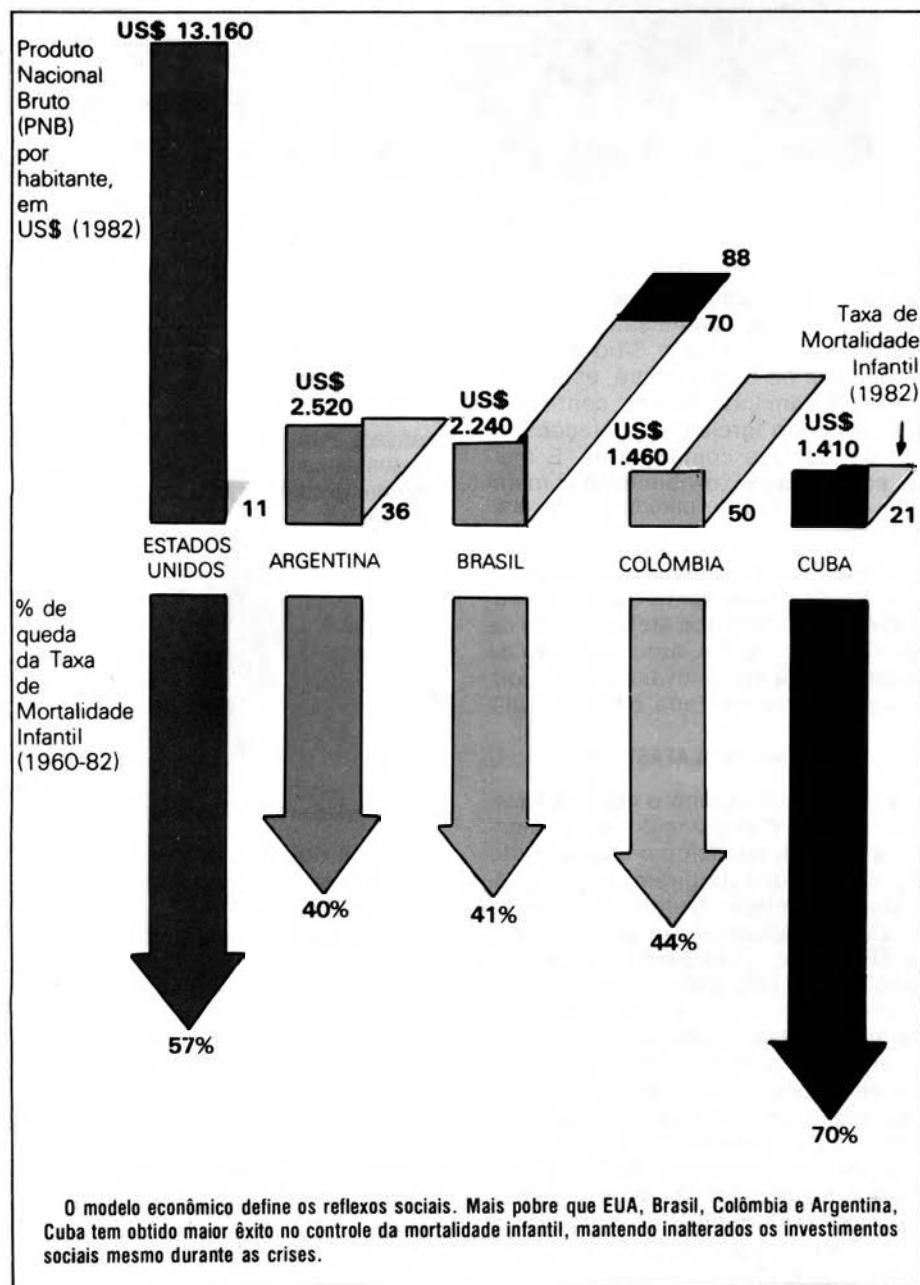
US$ 13.160

Produto Nacional Bruto (PNB) por habitante, em US$ (1982)

88

70

Taxa de Mortalidade Infantil (1982)

US$ 2.520

US$ 2.240

US$ 1.460

US$ 1.410

11

36

50

21

ESTADOS UNIDOS

ARGENTINA

BRASIL

COLÔMBIA

CUBA

% de queda da Taxa de Mortalidade Infantil (1960-82)

40%

41%

44%

57%

70%

O modelo econômico define os reflexos sociais. Mais pobre que EUA, Brasil, Colômbia e Argentina, Cuba tem obtido maior êxito no controle da mortalidade infantil, mantendo inalterados os investimentos sociais mesmo durante as crises.